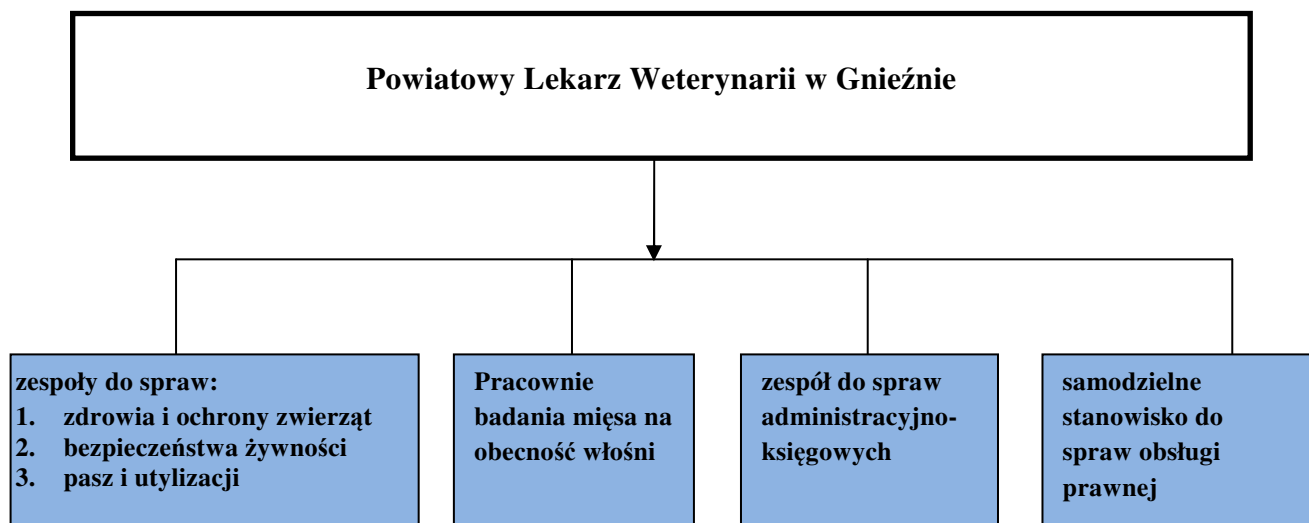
Powiatowy Lekarz Weterynarii w Gnieźnie

zespoły do spraw:
1. zdrowia i ochrony zwierząt
2. bezpieczeństwa żywności
3. pasz i utylizacji

Pracownie badania mięsa na obecność włośni

zespół do spraw administracyjno-księgowych

samodzielne stanowisko do spraw obsługi prawnej